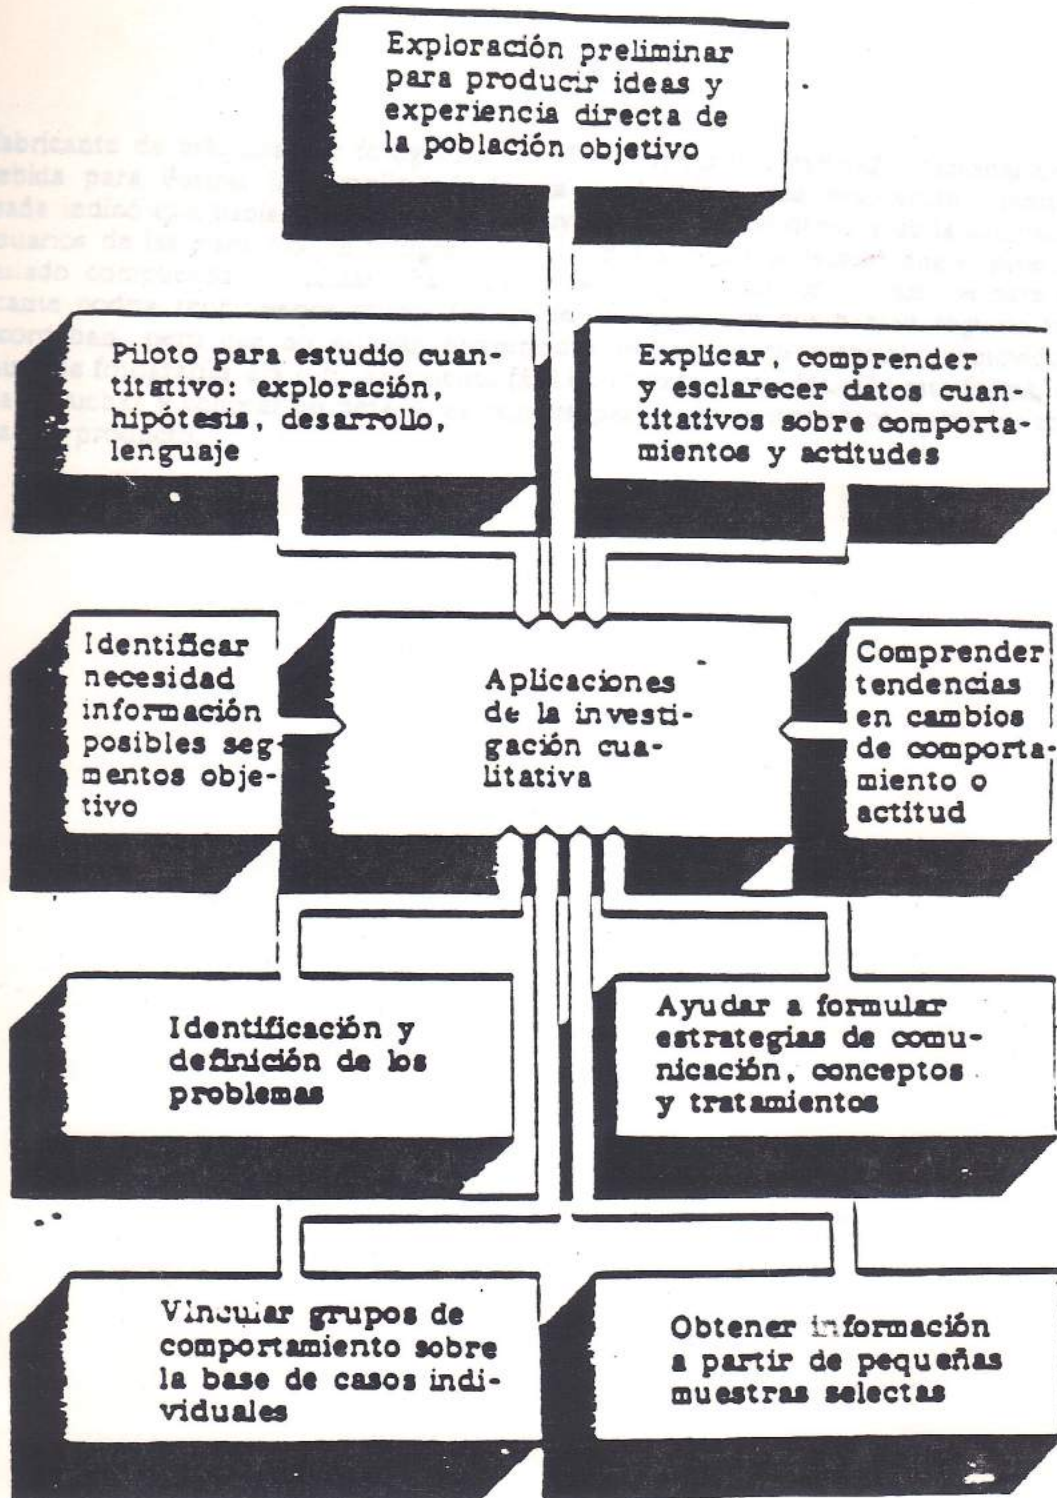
Exploración preliminar para producir ideas y experiencia directa de la población objetivo

Piloto para estudio cuantitativo: exploración, hipótesis, desarrollo, lenguaje

Explicar, comprender y esclarecer datos cuantitativos sobre comportamientos y actitudes

Identificar necesidad información posibles segmentos objetivo

Aplicaciones de la investigación cualitativa

Comprender tendencias en cambios de comportamiento o actitud

Identificación y definición de los problemas

Ayudar a formular estrategias de comunicación, conceptos y tratamientos

Vincular grupos de comportamiento sobre la base de casos individuales

Obtener información a partir de pequeñas muestras selectas